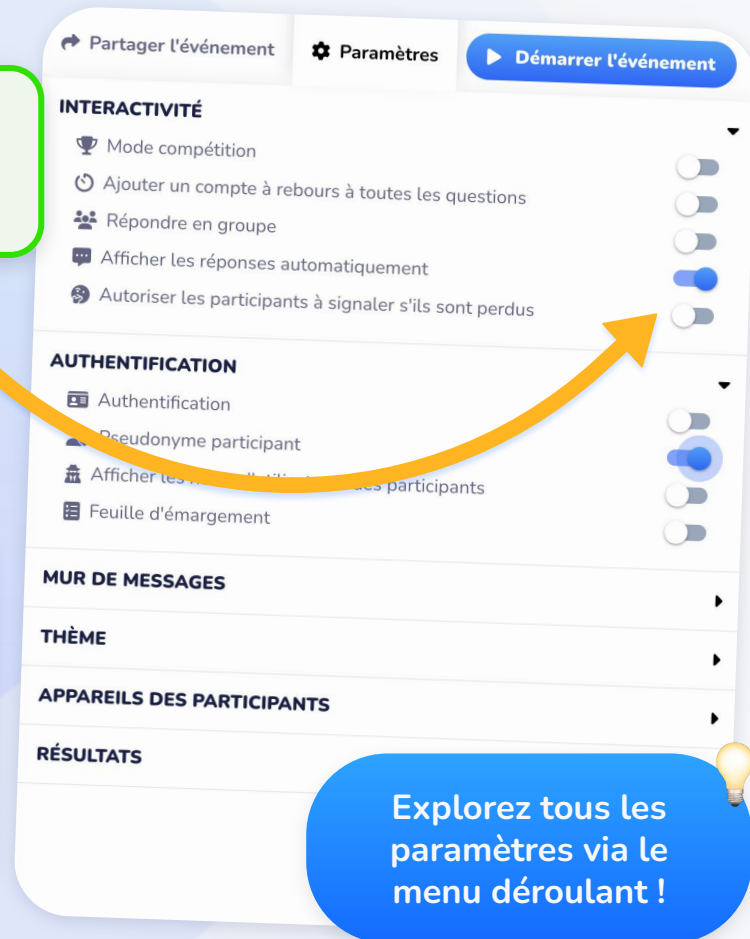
Partager l'événement
Paramètres
Démarrer l'événement

INTERACTIVITÉ
Mode compétition
Ajouter un compte à rebours à toutes les questions
Répondre en groupe
Afficher les réponses automatiquement
Autoriser les participants à signaler s'ils sont perdus

AUTHENTIFICATION
Authentification
Pseudonyme participant
Afficher les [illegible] des participants
Feuille d'émargement

MUR DE MESSAGES

THÈME

APPAREILS DES PARTICIPANTS

RÉSULTATS

Explorez tous les paramètres via le menu déroulant !